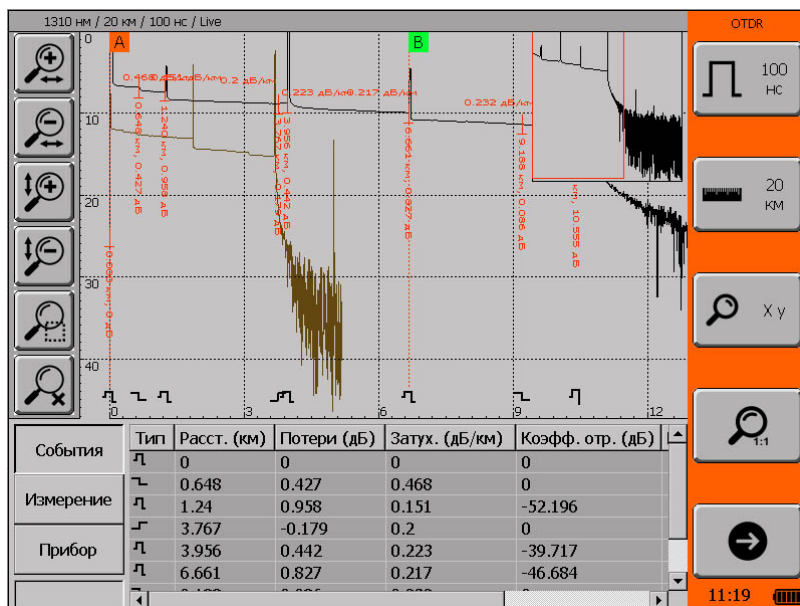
1310 нм / 20 км / 100 нс / Live

OTDR

0
10
20
30
40

A
B

0.468 дБ/км
0.151 дБ/км
0.2 дБ/км
0.223 дБ/км
0.217 дБ/км
0.232 дБ/км

0.648 км, 0.427 дБ
1.240 км, 0.958 дБ
3.767 км
3.956 км, 0.442 дБ
6.661 км, 0.827 дБ
9.188 км, 0.086 дБ
км, 10.555 дБ

0
3
6
9
12

100 нс

20 км

X Y

1:1

События
Измерение
Прибор

| Тип | Расст. (км) | Потери (дБ) | Затух. (дБ/км) | Коэфф. отр. (дБ) |
|---|---|---|---|---|
| | 0 | 0 | 0 | 0 |
| | 0.648 | 0.427 | 0.468 | 0 |
| | 1.24 | 0.958 | 0.151 | -52.196 |
| | 3.767 | -0.179 | 0.2 | 0 |
| | 3.956 | 0.442 | 0.223 | -39.717 |
| | 6.661 | 0.827 | 0.217 | -46.684 |
| | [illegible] | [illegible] | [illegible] | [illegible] |

11:19